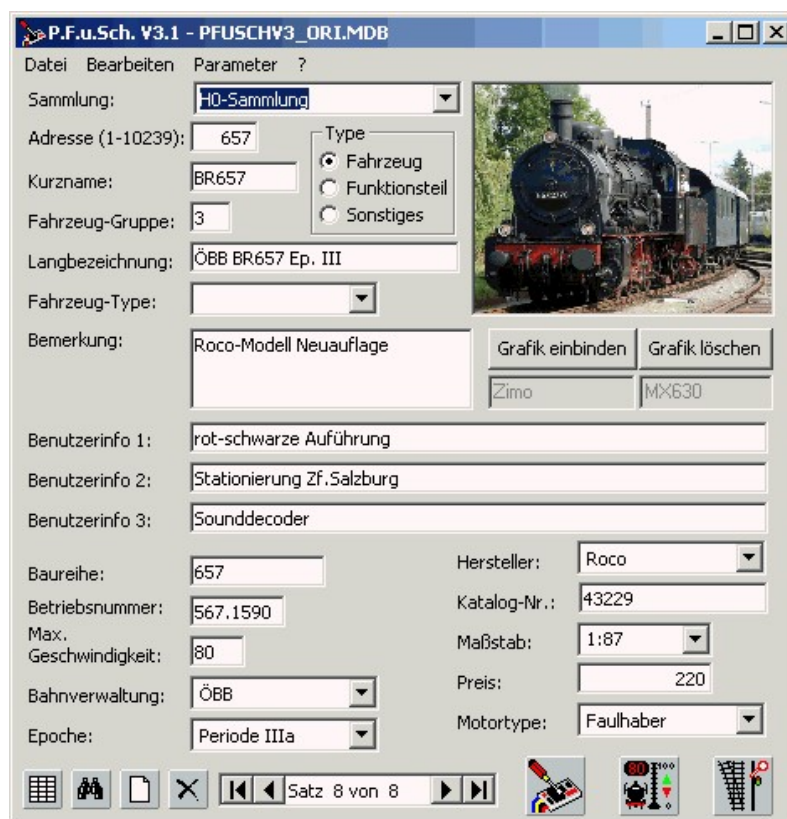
P.F.u.Sch. V3.1 - PFUSCHV3_ORI.MDB

Datei Bearbeiten Parameter ?

Sammlung: H0-Sammlung

Adresse (1-10239): 657

Type
Fahrzeug
Funktionsteil
Sonstiges

Kurzname: BR657

Fahrzeug-Gruppe: 3

Langbezeichnung: ÖBB BR657 Ep. III

Fahrzeug-Type:

Bemerkung: Roco-Modell Neuauflage

Grafik einbinden
Grafik löschen

Zimo
MX630

Benutzerinfo 1: rot-schwarze Aufführung

Benutzerinfo 2: Stationierung Zf.Salzburg

Benutzerinfo 3: Sounddecoder

Baureihe: 657

Betriebsnummer: 567.1590

Max. Geschwindigkeit: 80

Bahnverwaltung: ÖBB

Epoche: Periode IIIa

Hersteller: Roco

Katalog-Nr.: 43229

Maßstab: 1:87

Preis: 220

Motortype: Faulhaber

Satz 8 von 8

80